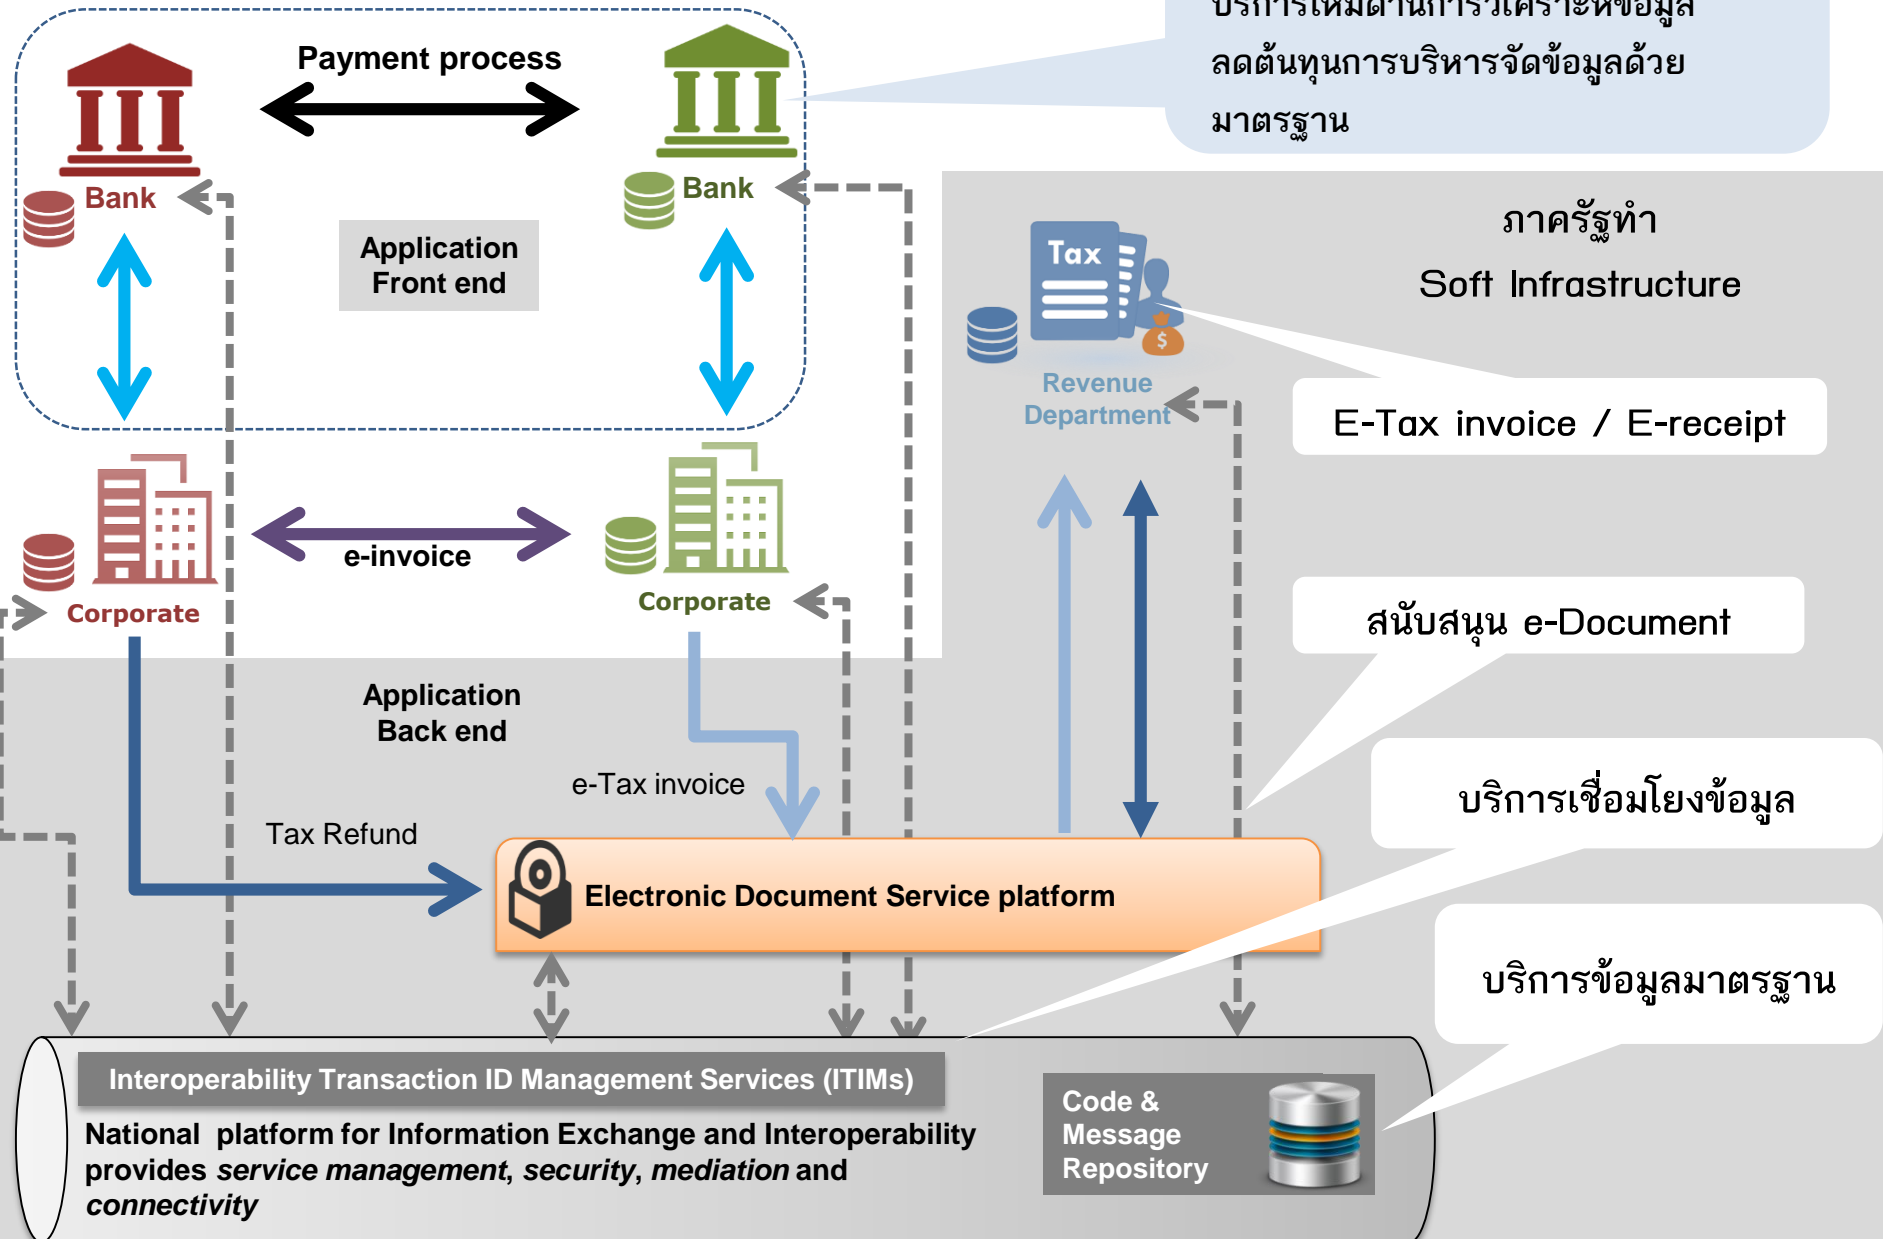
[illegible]
ลดต้นทุนการบริหารจัดข้อมูลด้วยมาตรฐาน

Payment process

Bank

Bank

Application Front end

ภาครัฐทำ
Soft Infrastructure

Tax

Revenue Department

E-Tax invoice / E-receipt

Corporate

e-invoice

Corporate

สนับสนุน e-Document

Application Back end

e-Tax invoice

บริการเชื่อมโยงข้อมูล

Tax Refund

Electronic Document Service platform

บริการข้อมูลมาตรฐาน

Interoperability Transaction ID Management Services (ITIMs)

National platform for Information Exchange and Interoperability provides *service management*, *security*, *mediation* and *connectivity*

Code & Message Repository